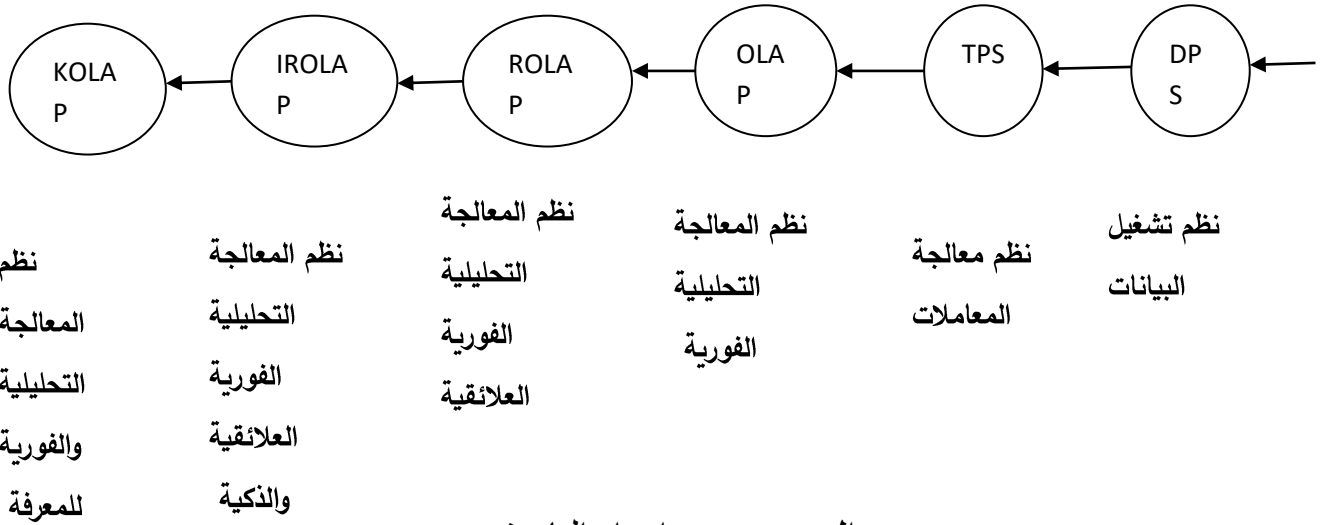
DPS

TPS

OLAP

ROLAP

IROLAP

KOLAP

نظم تشغيل البيانات

نظم معالجة المعاملات

نظم المعالجة التحليلية الفورية

نظم المعالجة التحليلية الفورية العلائقية

نظم المعالجة التحليلية الفورية العلائقية والذكية

نظم المعالجة التحليلية والفورية للمعرفة

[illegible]